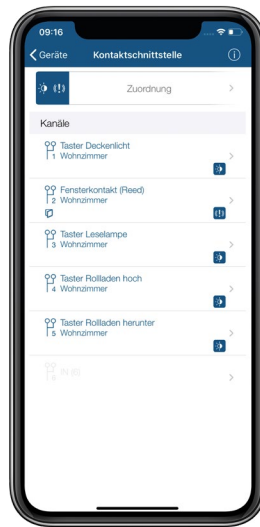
09:16

Geräte Kontaktschnittstelle

Zuordnung

Kanäle

Taster Deckenlicht
1 Wohnzimmer

Fensterkontakt (Reed)
2 Wohnzimmer

Taster Leselampe
3 Wohnzimmer

Taster Rollladen hoch
4 Wohnzimmer

Taster Rollladen herunter
5 Wohnzimmer

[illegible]
6